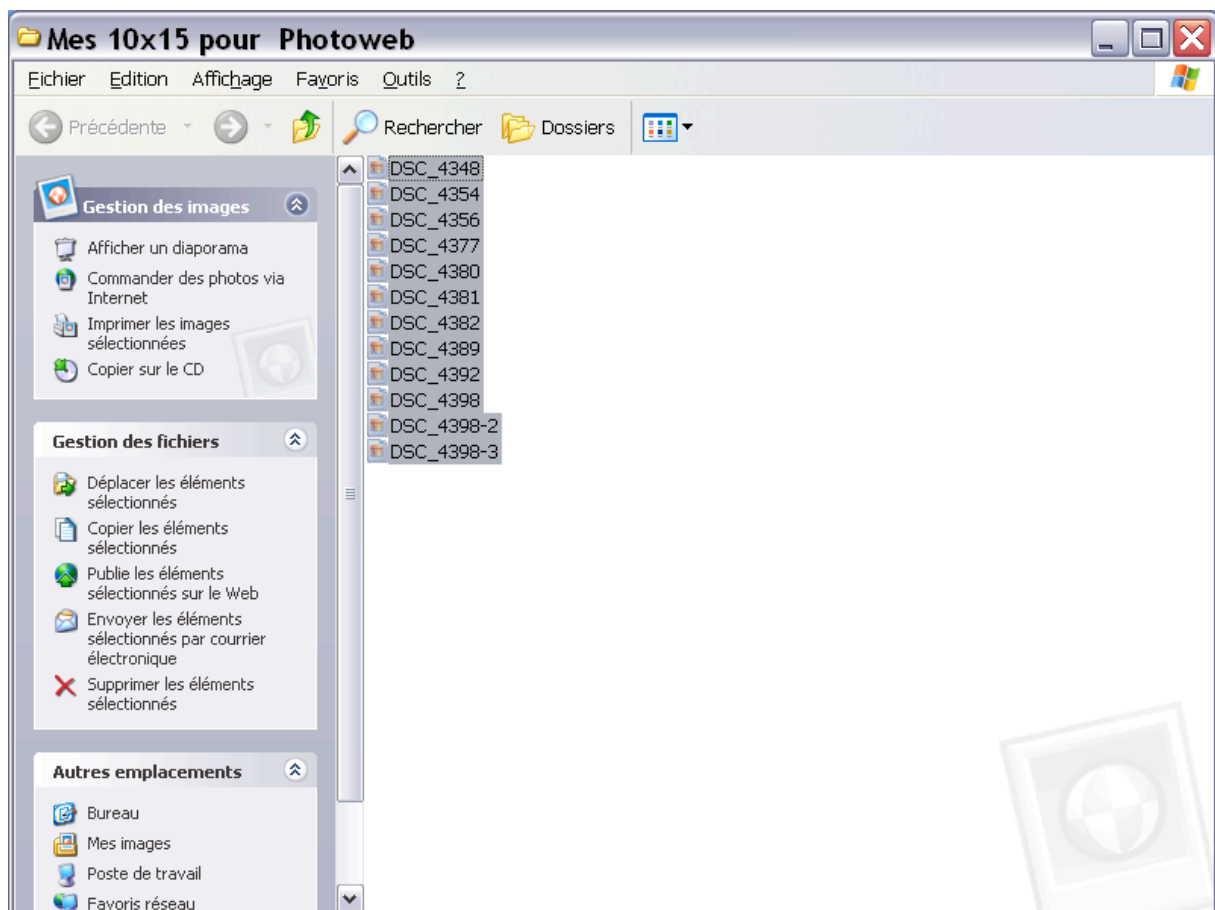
Mes 10x15 pour Photoweb

Fichier Edition Affichage Favoris Outils ?

Précédente Rechercher Dossiers

Gestion des images

Afficher un diaporama

Commander des photos via Internet

Imprimer les images sélectionnées

Copier sur le CD

Gestion des fichiers

Déplacer les éléments sélectionnés

Copier les éléments sélectionnés

Publie les éléments sélectionnés sur le Web

Envoyer les éléments sélectionnés par courrier électronique

Supprimer les éléments sélectionnés

Autres emplacements

Bureau

Mes images

Poste de travail

Favoris réseau

DSC_4348
DSC_4354
DSC_4356
DSC_4377
DSC_4380
DSC_4381
DSC_4382
DSC_4389
DSC_4392
DSC_4398
DSC_4398-2
DSC_4398-3